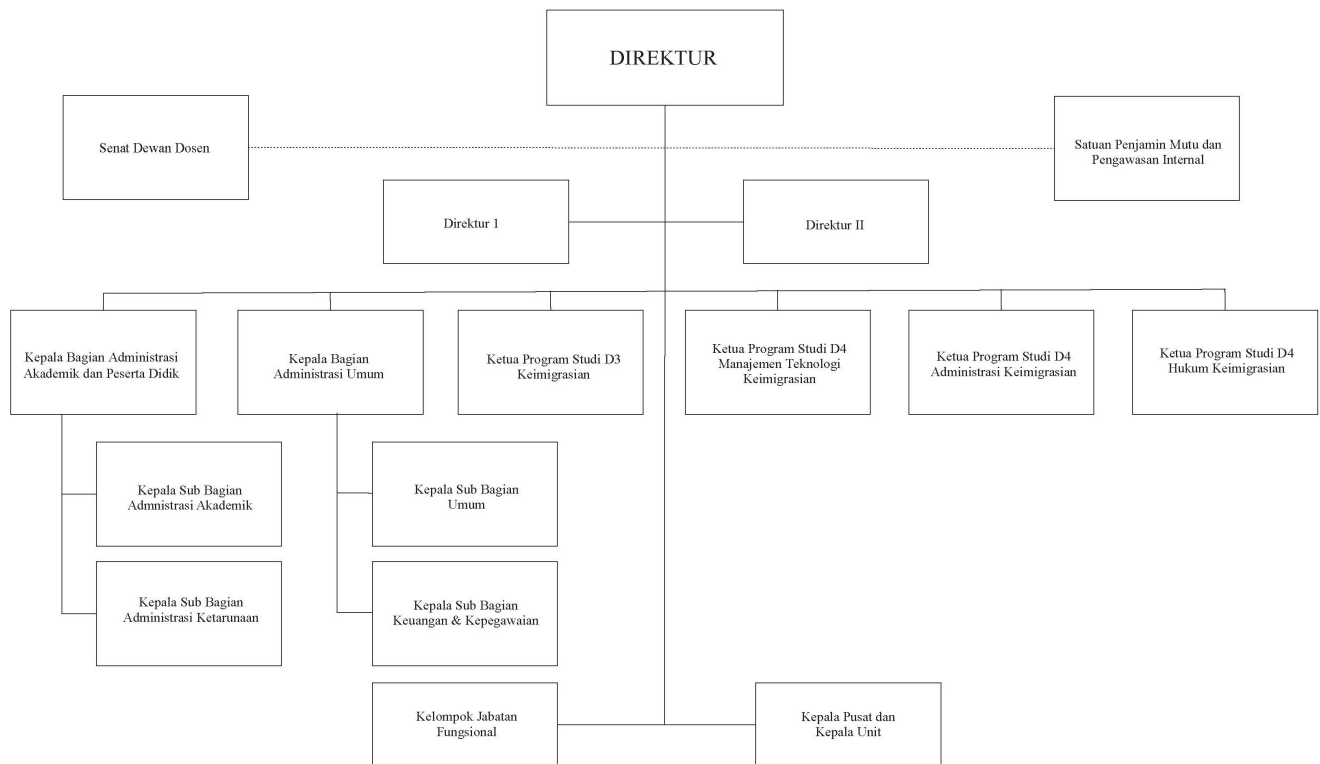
DIREKTUR

Senat Dewan Dosen

Satuan Penjamin Mutu dan Pengawasan Internal

Direktur 1

Direktur II

Kepala Bagian Administrasi Akademik dan Peserta Didik

Kepala Bagian Administrasi Umum

Ketua Program Studi D3 Keimigrasian

Ketua Program Studi D4 Manajemen Teknologi Keimigrasian

Ketua Program Studi D4 Administrasi Keimigrasian

Ketua Program Studi D4 Hukum Keimigrasian

Kepala Sub Bagian Admnistrasi Akademik

Kepala Sub Bagian Administrasi Ketarunaan

Kepala Sub Bagian Umum

Kepala Sub Bagian Keuangan & Kepegawaian

Kelompok Jabatan Fungsional

Kepala Pusat dan Kepala Unit